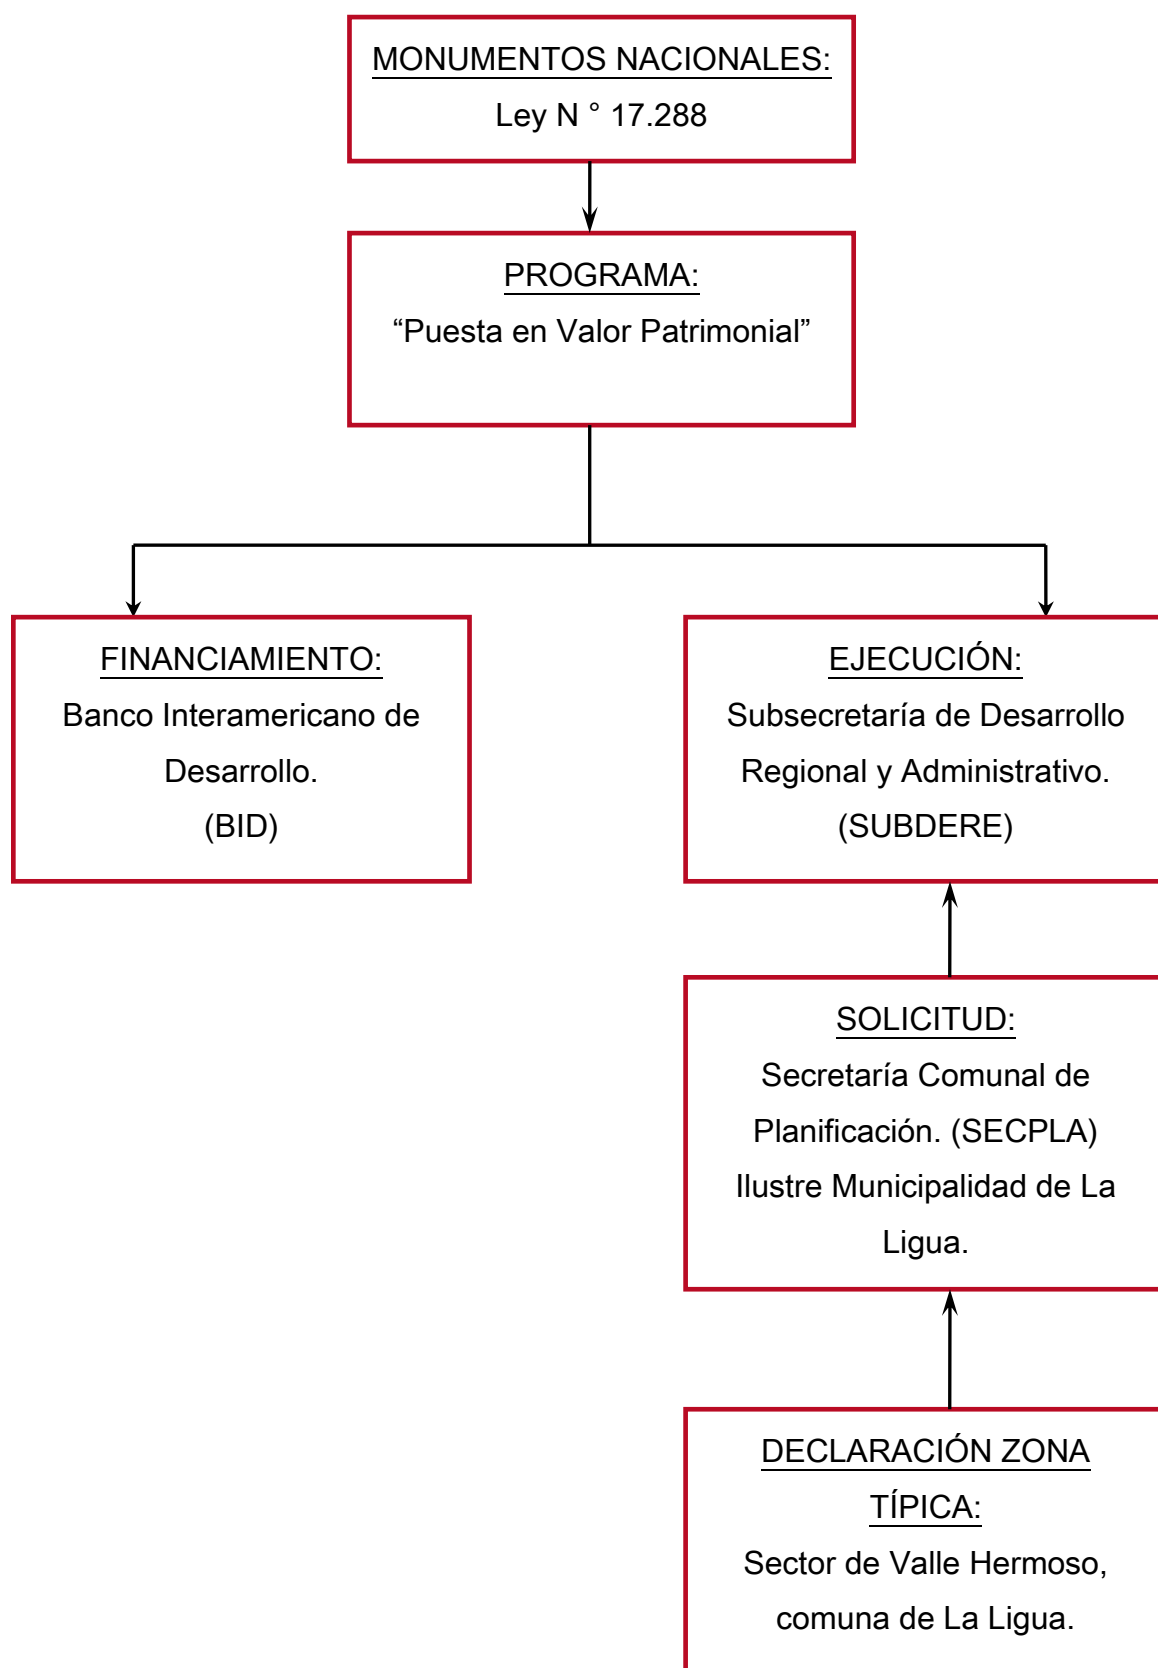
MONUMENTOS NACIONALES:
Ley N ° 17.288

PROGRAMA:
“Puesta en Valor Patrimonial”

FINANCIAMIENTO:
Banco Interamericano de Desarrollo.
(BID)

EJECUCIÓN:
Subsecretaría de Desarrollo Regional y Administrativo.
(SUBDERE)

SOLICITUD:
Secretaría Comunal de Planificación. (SECPLA)
Ilustre Municipalidad de La Ligua.

DECLARACIÓN ZONA TÍPICA:
Sector de Valle Hermoso, comuna de La Ligua.